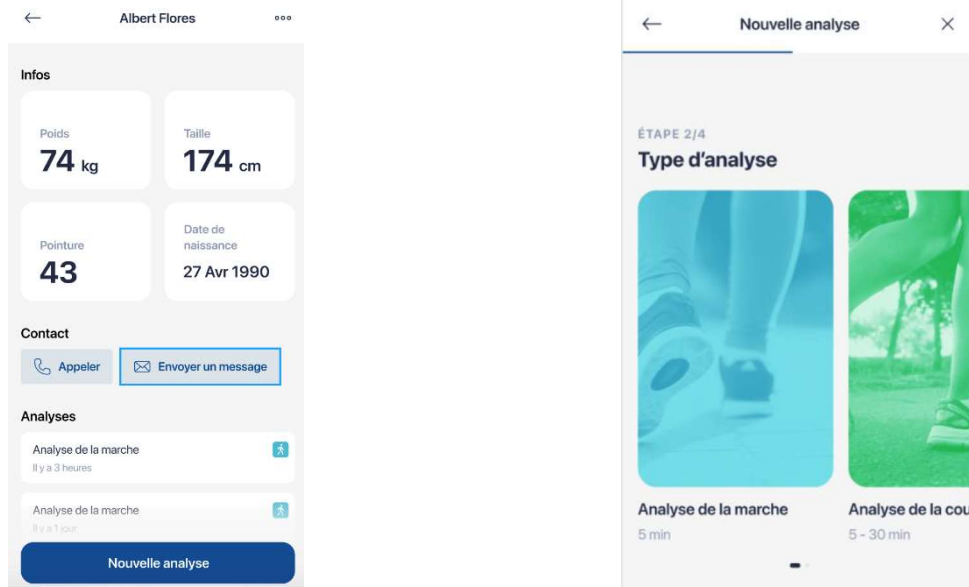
Albert Flores

Infos

Poids
74 kg

Taille
174 cm

Pointure
43

Date de naissance
27 Avr 1990

Contact

Appeler

Envoyer un message

Analyses

Analyse de la marche
Il y a 3 heures

Analyse de la marche
Il y a 1 jour

Nouvelle analyse

Nouvelle analyse

ÉTAPE 2/4
Type d'analyse

Analyse de la marche
5 min

Analyse de la cou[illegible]
5 - 30 min